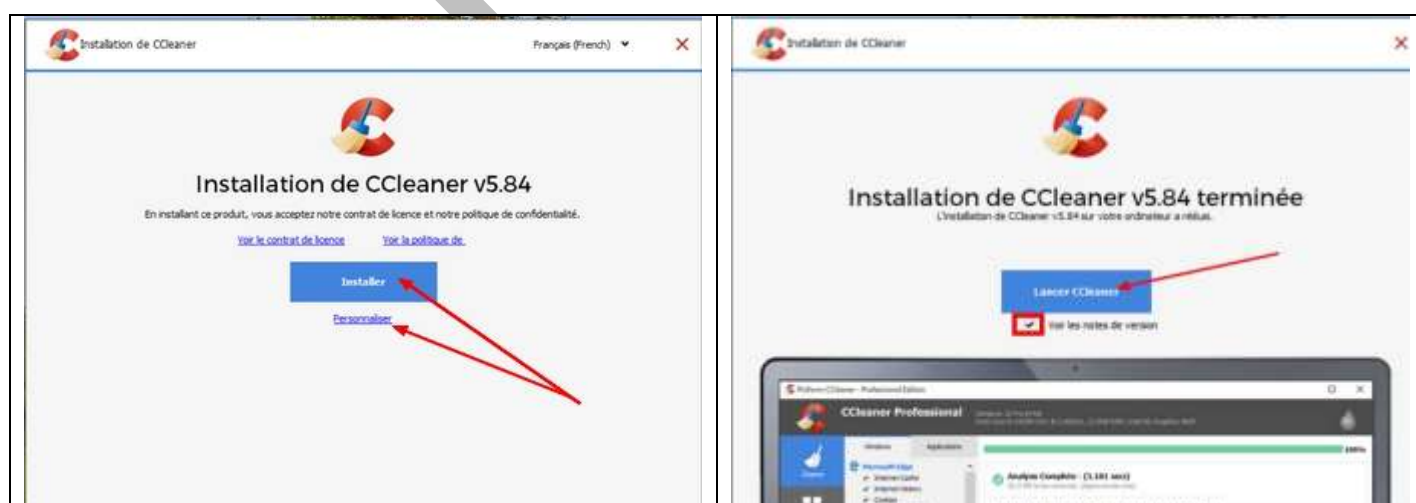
Installation de CCleaner

Français (French)

Installation de CCleaner v5.84

En installant ce produit, vous acceptez notre contrat de licence et notre politique de confidentialité.

Voir le contrat de licence

Voir la politique de

Installer

Personnaliser

Installation de CCleaner

Installation de CCleaner v5.84 terminée

L'installation de CCleaner v5.84 sur votre ordinateur a réussi.

Lancer CCleaner

Voir les notes de version

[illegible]

CCleaner Professional

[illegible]

Analyse Complète - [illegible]